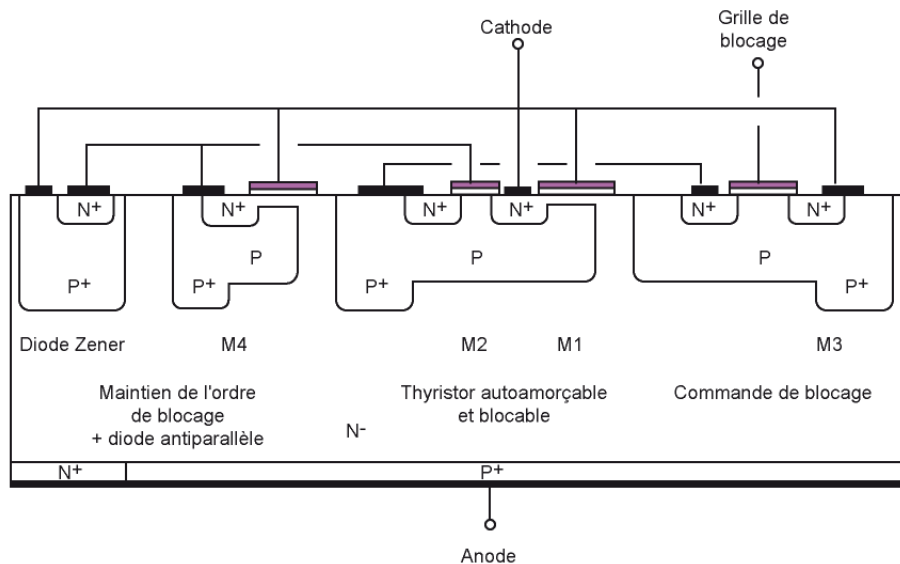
Cathode

Grille de blocage

$N^+$ $N^+$ $N^+$ $N^+$ $N^+$ $N^+$

$P^+$ $P$ $P^+$ $P$ $P^+$ $P$ $P^+$

Diode Zener M4 M2 M1 M3

Maintien de l'ordre de blocage + diode antiparallèle

Thyristor autoamorçable et blocable

Commande de blocage

$N^-$

$N^+$ $P^+$

Anode